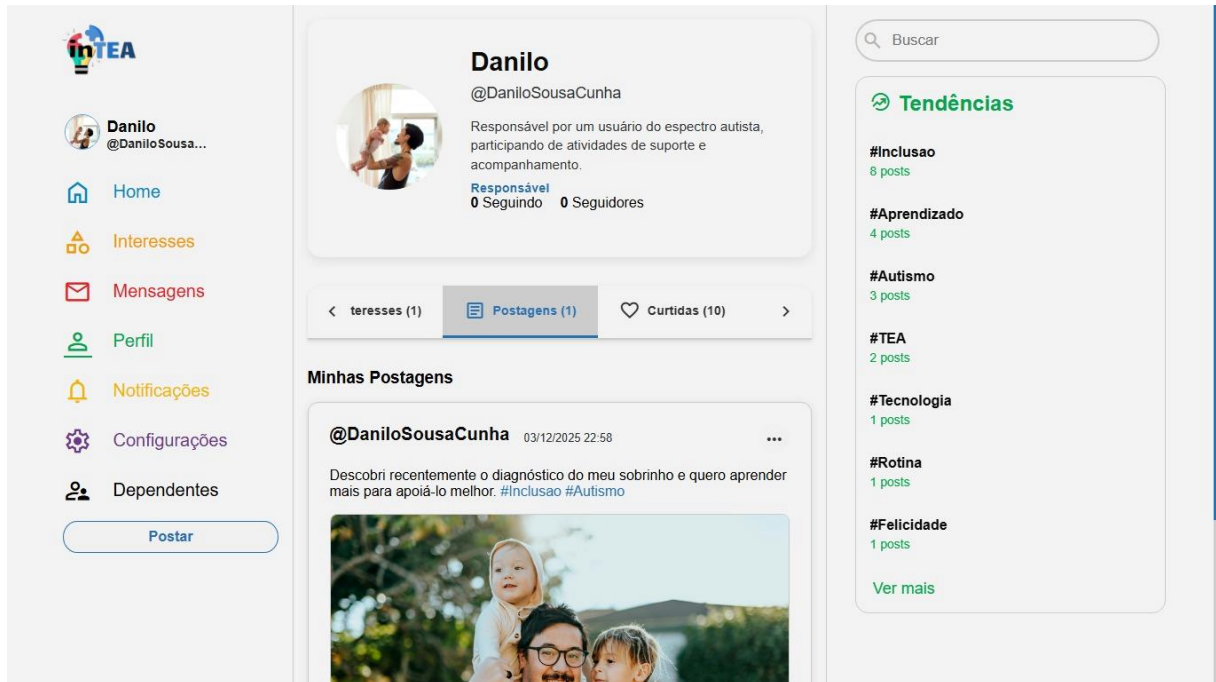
inTEA

Danilo
@DaniloSousa...

Home
Interesses
Mensagens
Perfil
Notificações
Configurações
Dependentes

Postar

Danilo
@DaniloSousaCunha
Responsável por um usuário do espectro autista, participando de atividades de suporte e acompanhamento.
Responsável
0 Seguindo 0 Seguidores

teresses (1) Postagens (1) Curtidas (10)

Minhas Postagens

@DaniloSousaCunha 03/12/2025 22:58 ...

Descobri recentemente o diagnóstico do meu sobrinho e quero aprender mais para apoiá-lo melhor. #Inclusao #Autismo

Buscar

Tendências

#Inclusao
8 posts

#Aprendizado
4 posts

#Autismo
3 posts

#TEA
2 posts

#Tecnologia
1 posts

#Rotina
1 posts

#Felicidade
1 posts

Ver mais